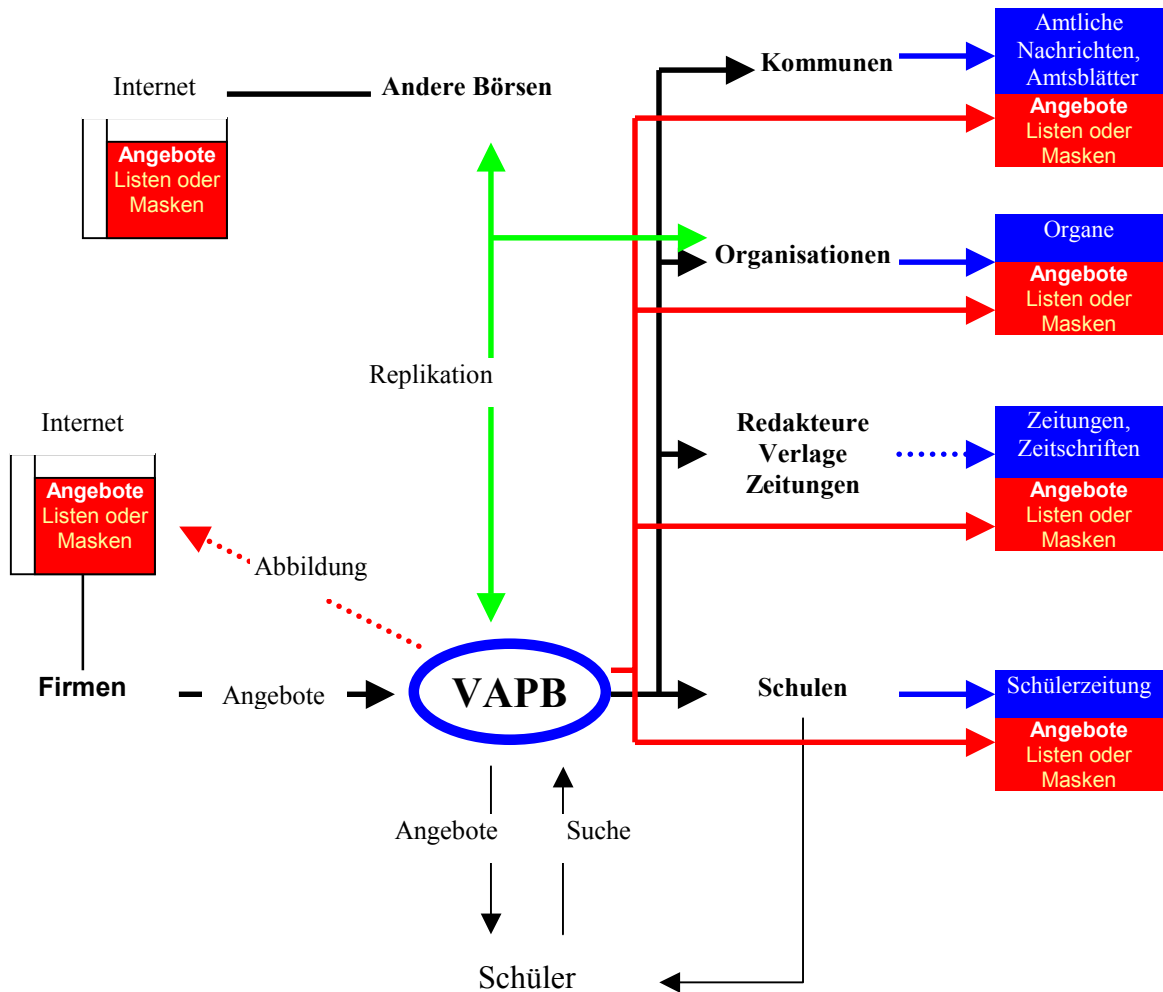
Internet

Angebote Listen oder Masken

Andere Börsen

Kommunen

Amtliche Nachrichten, Amtsblätter

Angebote Listen oder Masken

Organisationen

Organe

Angebote Listen oder Masken

Replikation

Internet

Angebote Listen oder Masken

Redakteure Verlage Zeitungen

Zeitungen, Zeitschriften

Angebote Listen oder Masken

Abbildung

Firmen

Angebote

VAPB

Schulen

Schülerzeitung

Angebote Listen oder Masken

Angebote

Suche

Schüler